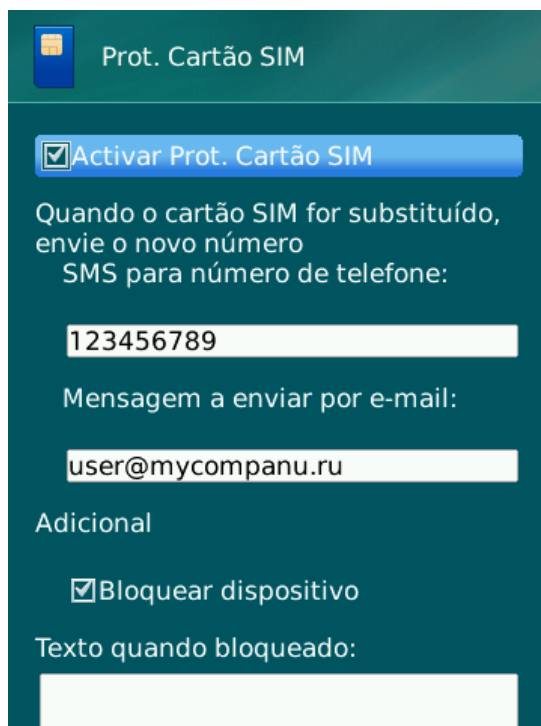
Prot. Cartão SIM

☑Activar Prot. Cartão SIM

Quando o cartão SIM for substituído, envie o novo número
SMS para número de telefone:

123456789

Mensagem a enviar por e-mail:

user@mycompanu.ru

Adicional

☑Bloquear dispositivo

Texto quando bloqueado: